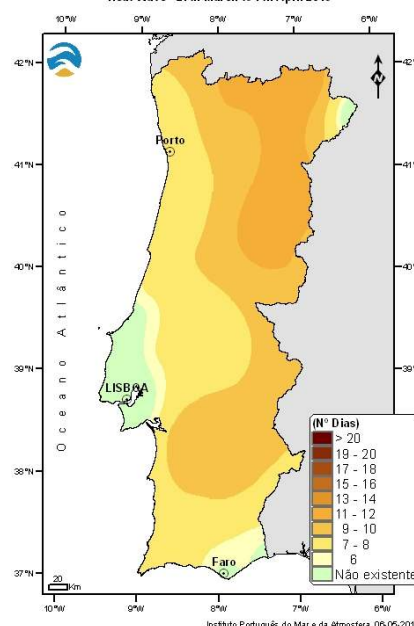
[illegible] 2011 a 12 Abril 2015

10°W 9°W 8°W 7°W 6°W

42°N 42°N

41°N 41°N

40°N 40°N

39°N 39°N

38°N

37°N

Porto

LISBOA

Faro

Oceano Atlântico

N

20 Km

(N° Dias)
> 20
19 - 20
17 - 18
15 - 16
13 - 14
11 - 12
9 - 10
7 - 8
6
Não existente

10°W 9°W 8°W 7°W 6°W

Instituto Português do Mar e da Atmosfera, 06-05-201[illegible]